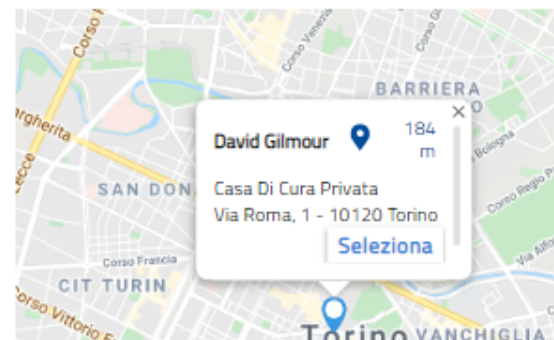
Corso
Corso Venezia
BARRIERA
argherita
Lecce
SAN DON
Corso Bologna
Corso Regio Parco
Corso Francia
CIT TURIN
Via Alfo
Corso Vittorio
Torino
VANCHIGLIA

David Gilmour
184 m
×
Casa Di Cura Privata
Via Roma, 1 - 10120 Torino
Seleziona